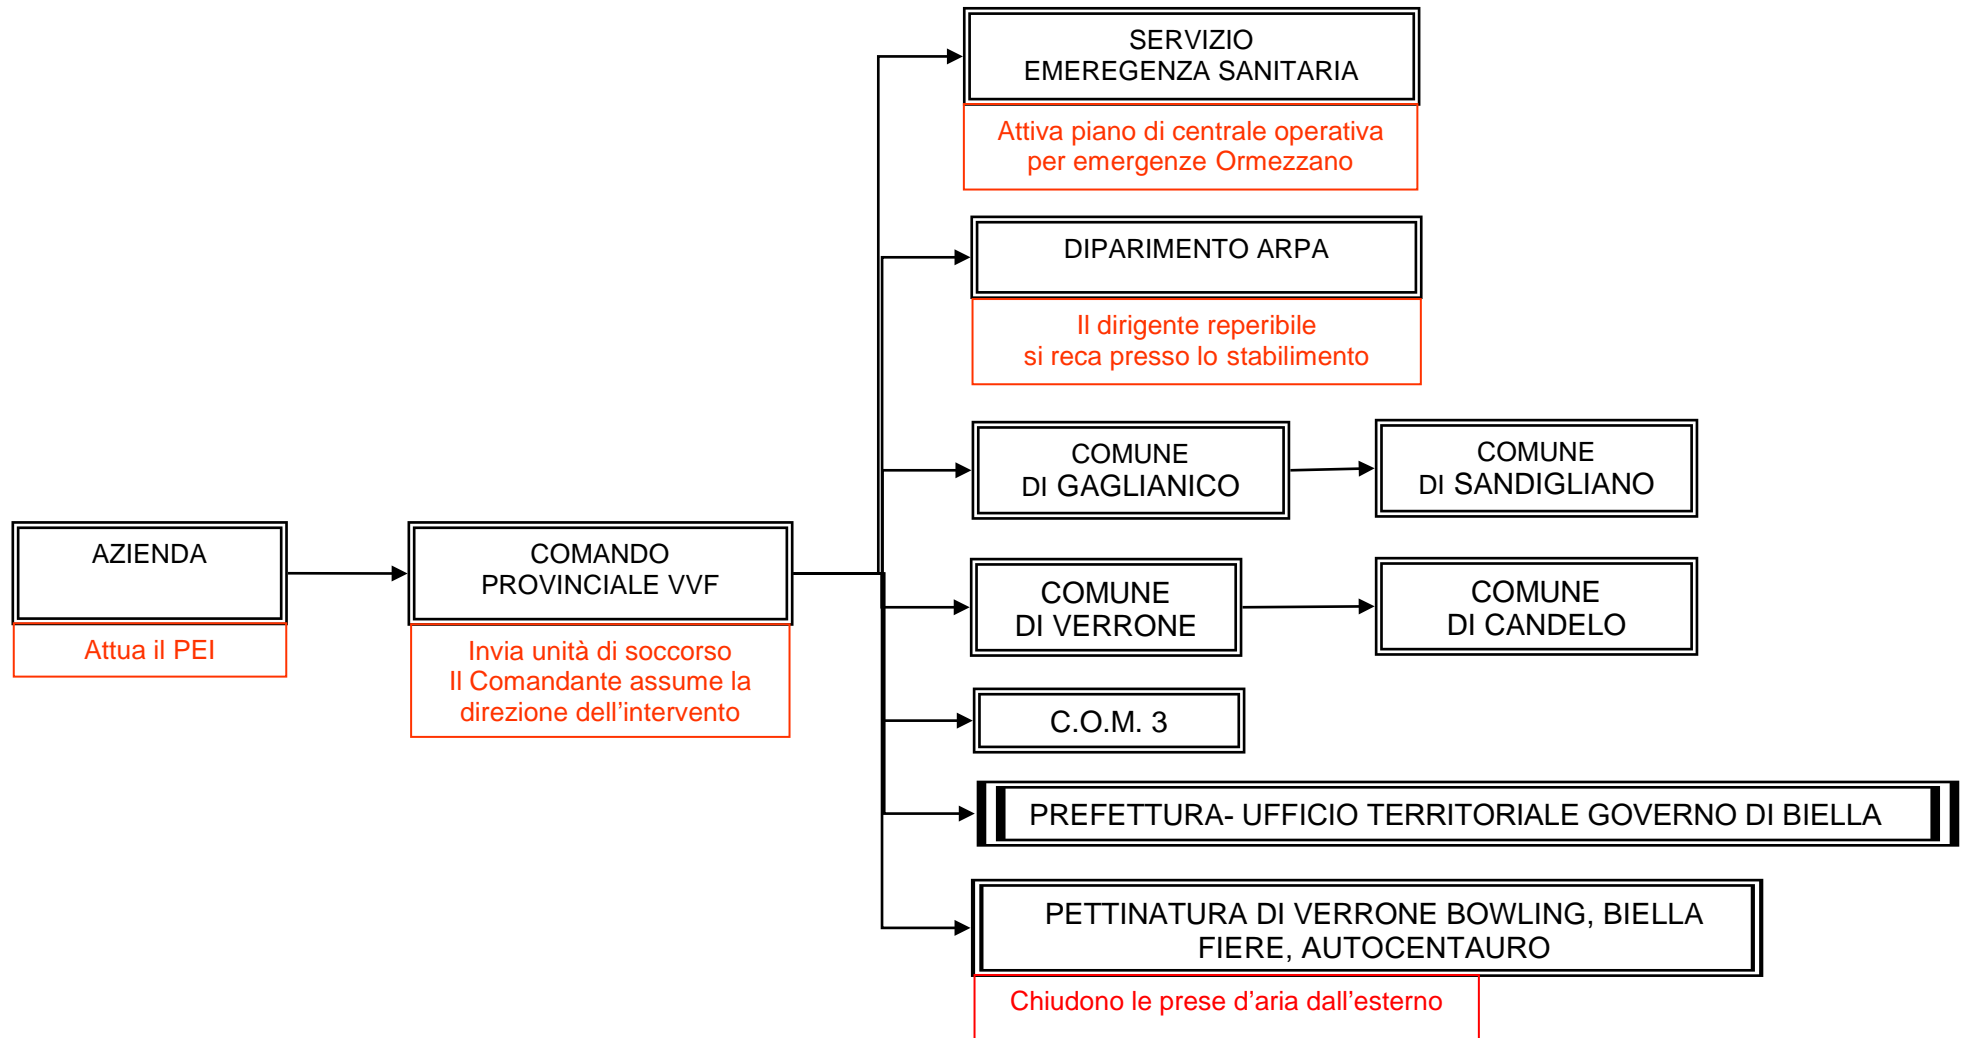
AZIENDA

Attua il PEI

COMANDO PROVINCIALE VVF

Invia unità di soccorso
Il Comandante assume la direzione dell'intervento

SERVIZIO EMEREGENZA SANITARIA

Attiva piano di centrale operativa per emergenze Ormezzano

DIPARIMENTO ARPA

Il dirigente reperibile si reca presso lo stabilimento

COMUNE DI GAGLIANICO

COMUNE DI SANDIGLIANO

COMUNE DI VERRONE

COMUNE DI CANDELO

C.O.M. 3

PREFETTURA- UFFICIO TERRITORIALE GOVERNO DI BIELLA

PETTINATURA DI VERRONE BOWLING, BIELLA FIERE, AUTOCENTAURO

Chiudono le prese d'aria dall'esterno